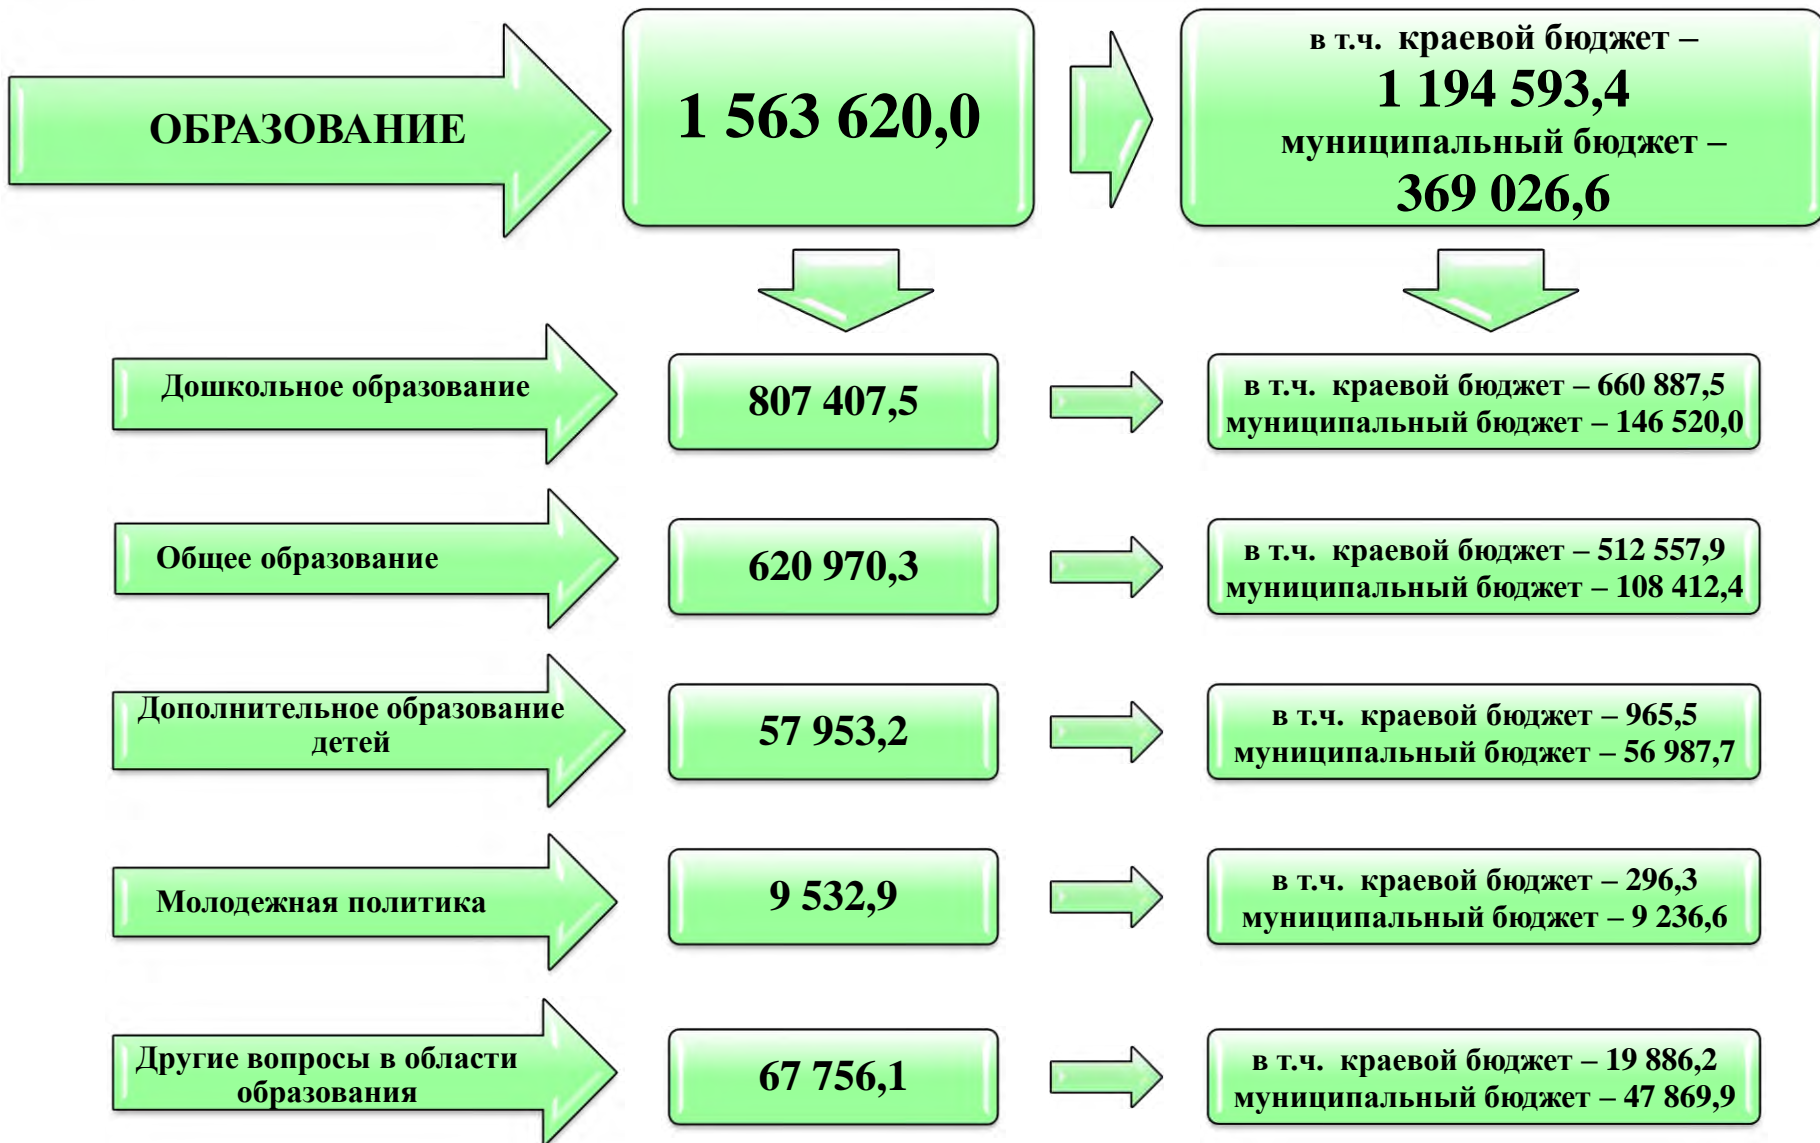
ОБРАЗОВАНИЕ

1 563 620,0

в т.ч. краевой бюджет – 1 194 593,4 муниципальный бюджет – 369 026,6

Дошкольное образование

807 407,5

в т.ч. краевой бюджет – 660 887,5 муниципальный бюджет – 146 520,0

Общее образование

620 970,3

в т.ч. краевой бюджет – 512 557,9 муниципальный бюджет – 108 412,4

Дополнительное образование детей

57 953,2

в т.ч. краевой бюджет – 965,5 муниципальный бюджет – 56 987,7

Молодежная политика

9 532,9

в т.ч. краевой бюджет – 296,3 муниципальный бюджет – 9 236,6

Другие вопросы в области образования

67 756,1

в т.ч. краевой бюджет – 19 886,2 муниципальный бюджет – 47 869,9